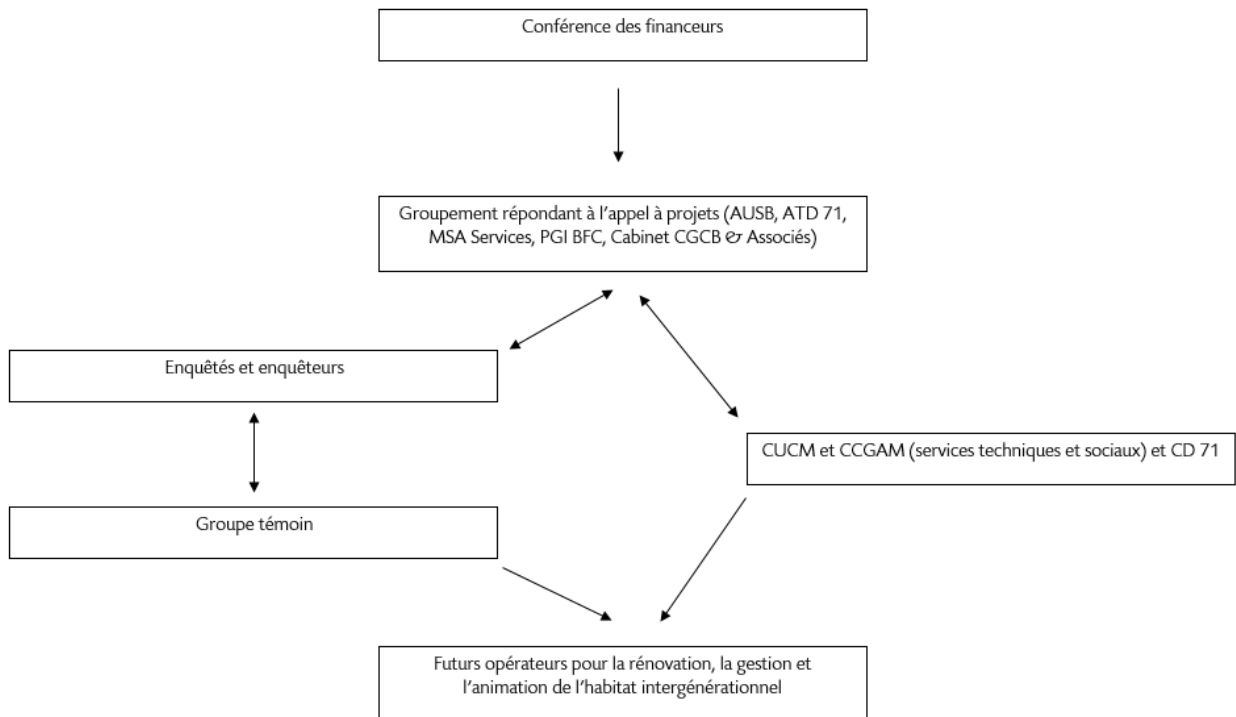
Conférence des financeurs

Groupement répondant à l'appel à projets (AUSB, ATD 71, MSA Services, PGI BFC, Cabinet CGCB & Associés)

Enquêtés et enquêteurs

CUCM et CCGAM (services techniques et sociaux) et CD 71

Groupe témoin

Futurs opérateurs pour la rénovation, la gestion et l'animation de l'habitat intergénérationnel